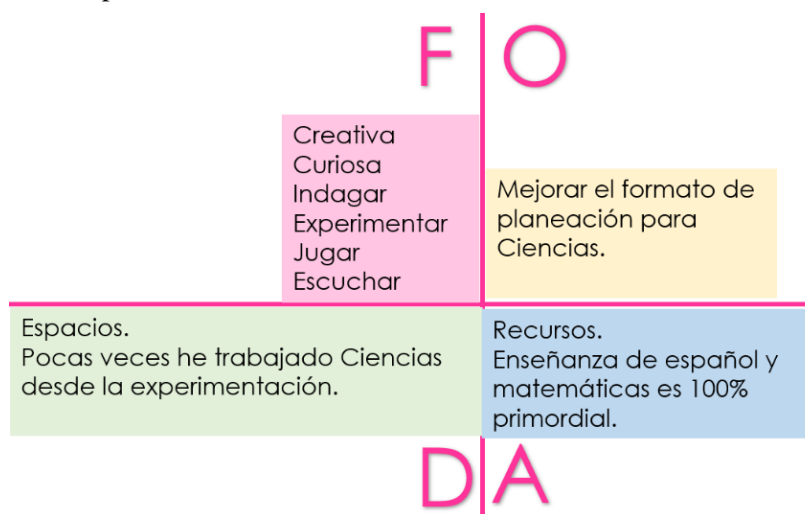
F O

Creativa
Curiosa
Indagar
Experimentar
Jugar
Escuchar

Mejorar el formato de planeación para Ciencias.

Espacios.
Pocas veces he trabajado Ciencias desde la experimentación.

Recursos.
Enseñanza de español y matemáticas es 100% primordial.

D A